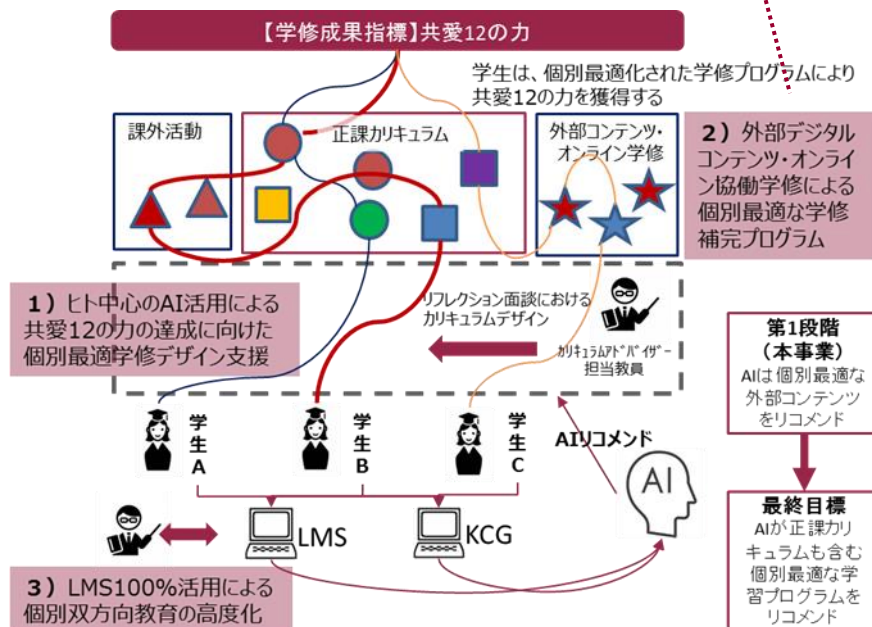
【学修成果指標】共愛12の力

学生は、個別最適化された学修プログラムにより共愛12の力を獲得する

課外活動

正課カリキュラム

外部コンテンツ・オンライン学修

2）外部デジタルコンテンツ・オンライン協働学修による個別最適な学修補完プログラム

1）ヒト中心のAI活用による共愛12の力の達成に向けた個別最適学修デザイン支援

リフレクション面談におけるカリキュラムデザイン

カリキュラムアドバイザー担当教員

第1段階（本事業）
AIは個別最適な外部コンテンツをリコメンド

学生A

学生B

学生C

AIリコメンド

AI

LMS

KCG

最終目標
AIが正課カリキュラムも含む個別最適な学習プログラムをリコメンド

3）LMS100%活用による個別双方向教育の高度化